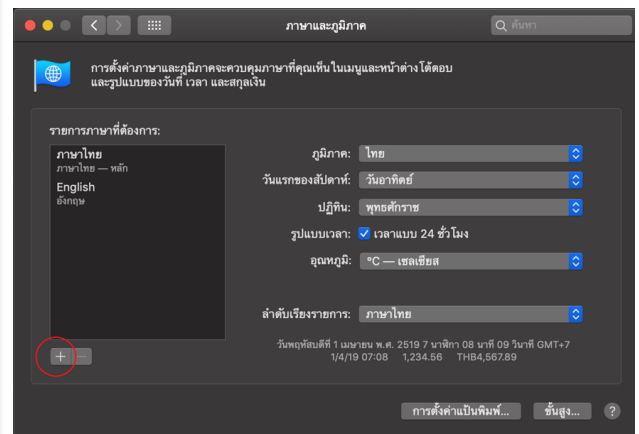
ภาษาและภูมิภาค

ค้นหา

การตั้งค่าภาษาและภูมิภาคจะควบคุมภาษาที่คุณเห็นในเมนูและหน้าต่างโต้ตอบ และรูปแบบของวันที่ เวลา และสกุลเงิน

รายการภาษาที่ต้องการ:

ภาษาไทย
ภาษาไทย — หลัก

English
อังกฤษ

+ −

ภูมิภาค: ไทย

วันแรกของสัปดาห์: วันอาทิตย์

ปฏิทิน: พุทธศักราช

รูปแบบเวลา: ✓ เวลาแบบ 24 ชั่วโมง

อุณหภูมิ: °C — เซลเซียส

ลำดับเรียงรายการ: ภาษาไทย

วันพฤหัสบดีที่ 1 เมษายน พ.ศ. 2519 7 นาฬิกา 08 นาที 09 วินาที GMT+7
1/4/19 07:08 1,234.56 THB4,567.89

การตั้งค่าแป้นพิมพ์... ขั้นสูง... ?